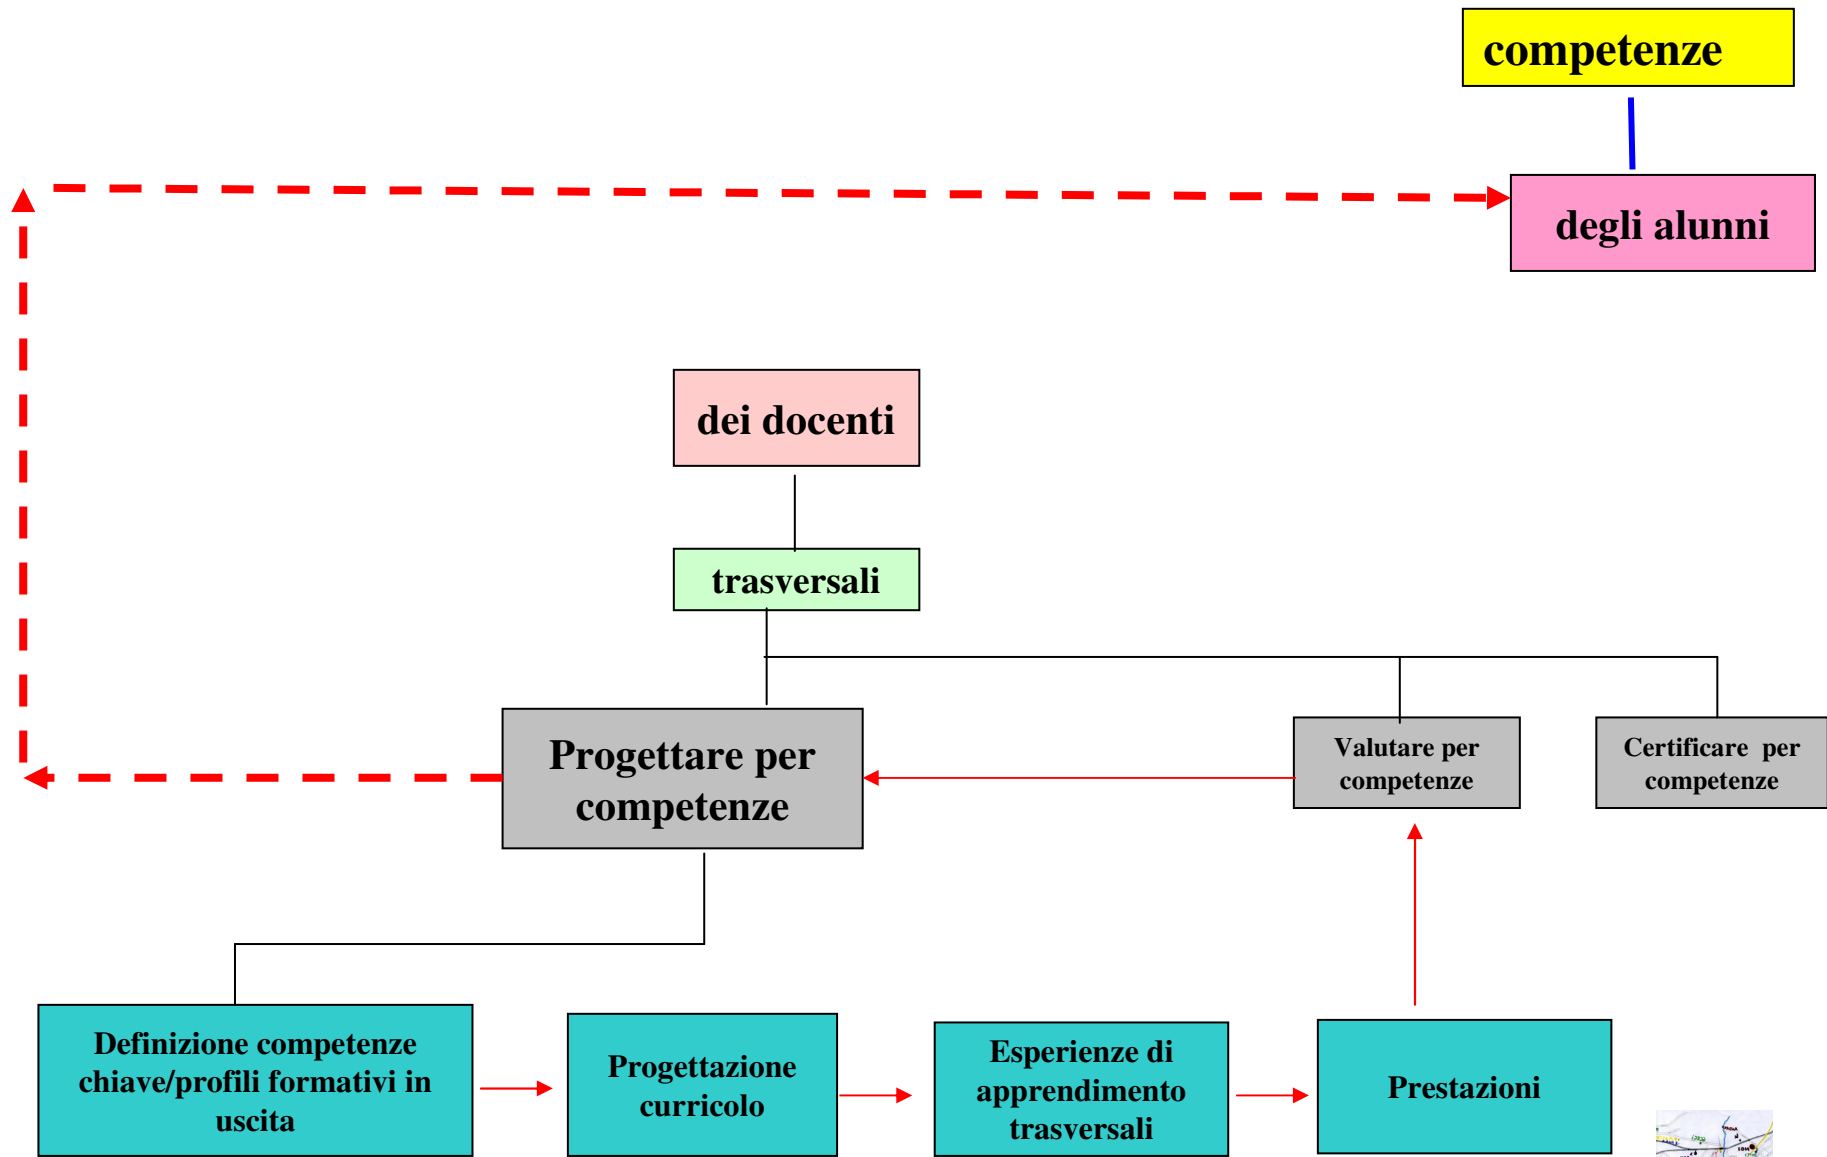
competenze

degli alunni

dei docenti

trasversali

Progettare per competenze

Valutare per competenze

Certificare per competenze

Definizione competenze chiave/profili formativi in uscita

Progettazione curricolo

Esperienze di apprendimento trasversali

Prestazioni